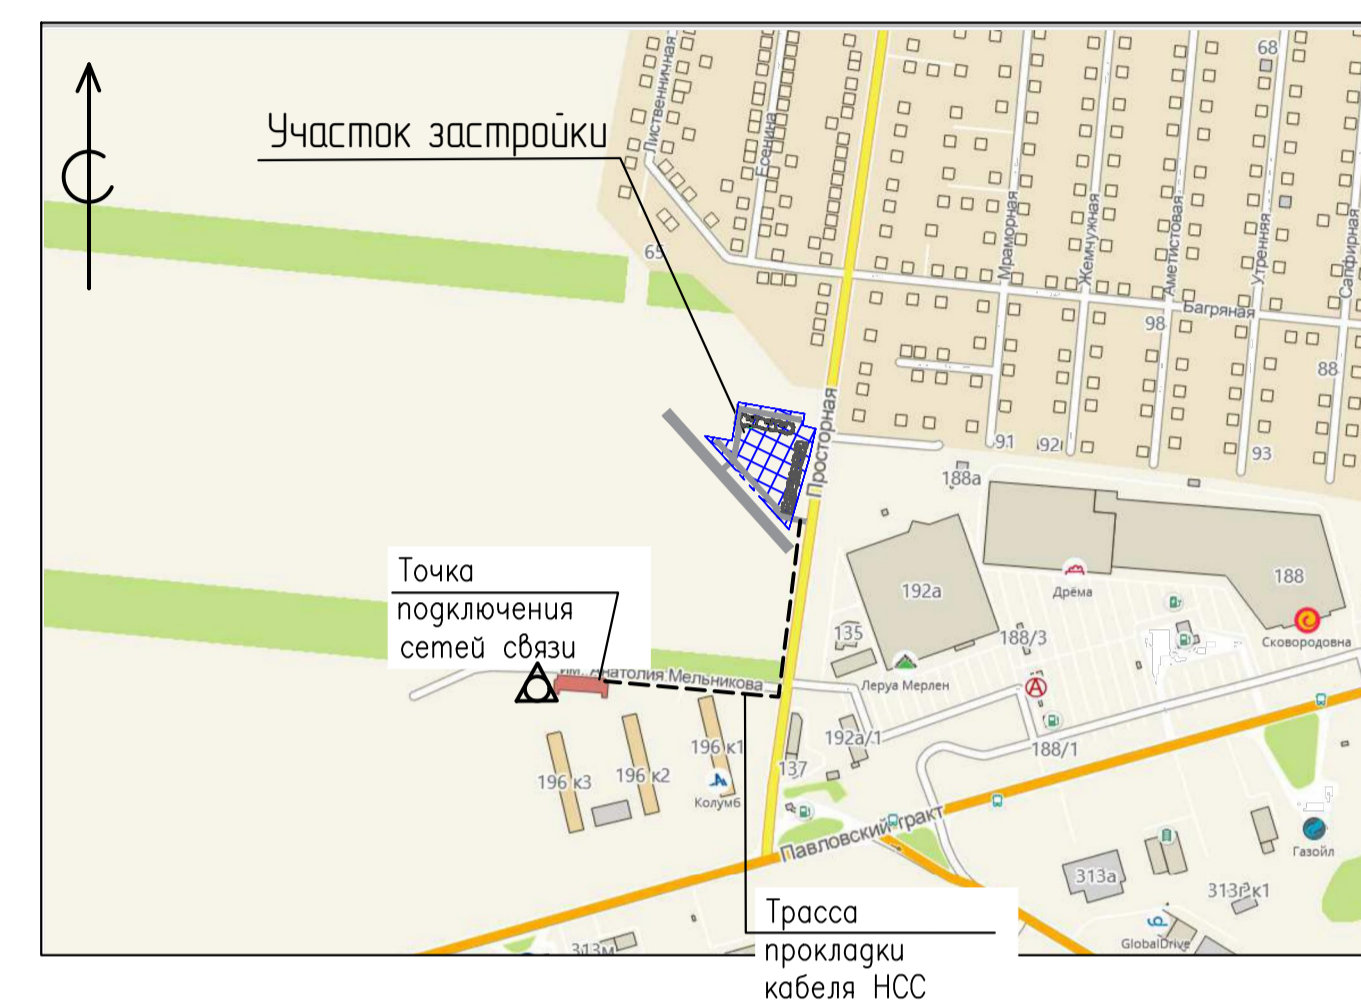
С

Участок застройки

Лиственничная
Есенина
Мраморная
Жемчужная
Аметистовая
Утренняя
Сапфирная
Багряная
Просторная
68
65
98
88
91
92
93
188а
188
192а
Дрёма
Сковородовна
135
188/3
Леруя Мерлен
192а/1
188/1
137

Точка подключения сетей связи

пл. Анатолия Мельникова
196 к1
196 к2
196 к3
Колумб
Павловский тракт
Газойл
313а
313г к1
313м
GlobalDrive

Трасса прокладки кабеля НСС